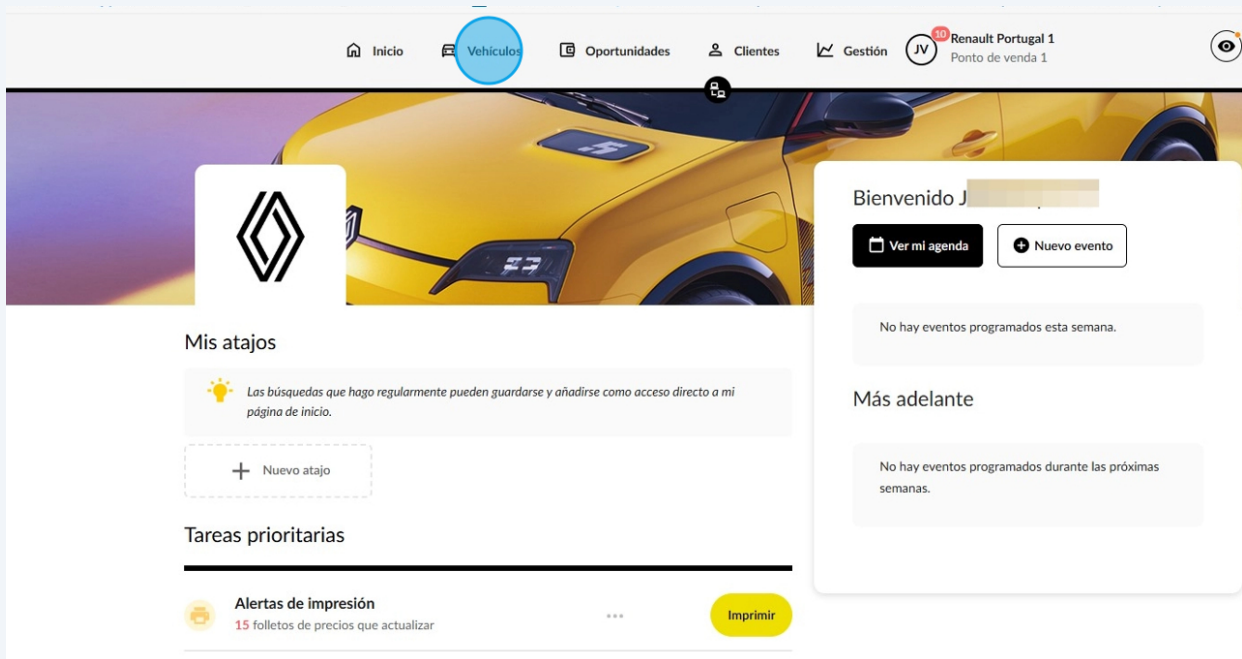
Inicio Vehículos Oportunidades Clientes Gestión JV 10 Renault Portugal 1 Ponto de venda 1

Bienvenido J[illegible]

Ver mi agenda

Nuevo evento

No hay eventos programados esta semana.

Más adelante

No hay eventos programados durante las próximas semanas.

Mis atajos

Las búsquedas que hago regularmente pueden guardarse y añadirse como acceso directo a mi página de inicio.

Nuevo atajo

Tareas prioritarias

Alertas de impresión
15 folletos de precios que actualizar

Imprimir